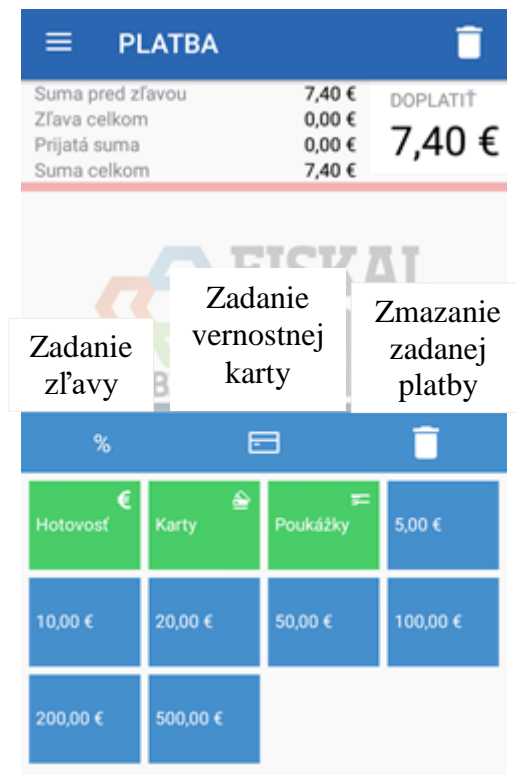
PLATBA

| | |
|---|---|
| Suma pred zľavou | 7,40 € |
| Zľava celkom | 0,00 € |
| Prijatá suma | 0,00 € |
| Suma celkom | 7,40 € |

DOPLATIŤ
7,40 €

FISKAL

Zadanie zľavy

Zadanie vernostnej karty

Zmazanie zadanej platby

%

€
Hotovosť

Karty

Poukážky

5,00 €

10,00 €

20,00 €

50,00 €

100,00 €

200,00 €

500,00 €